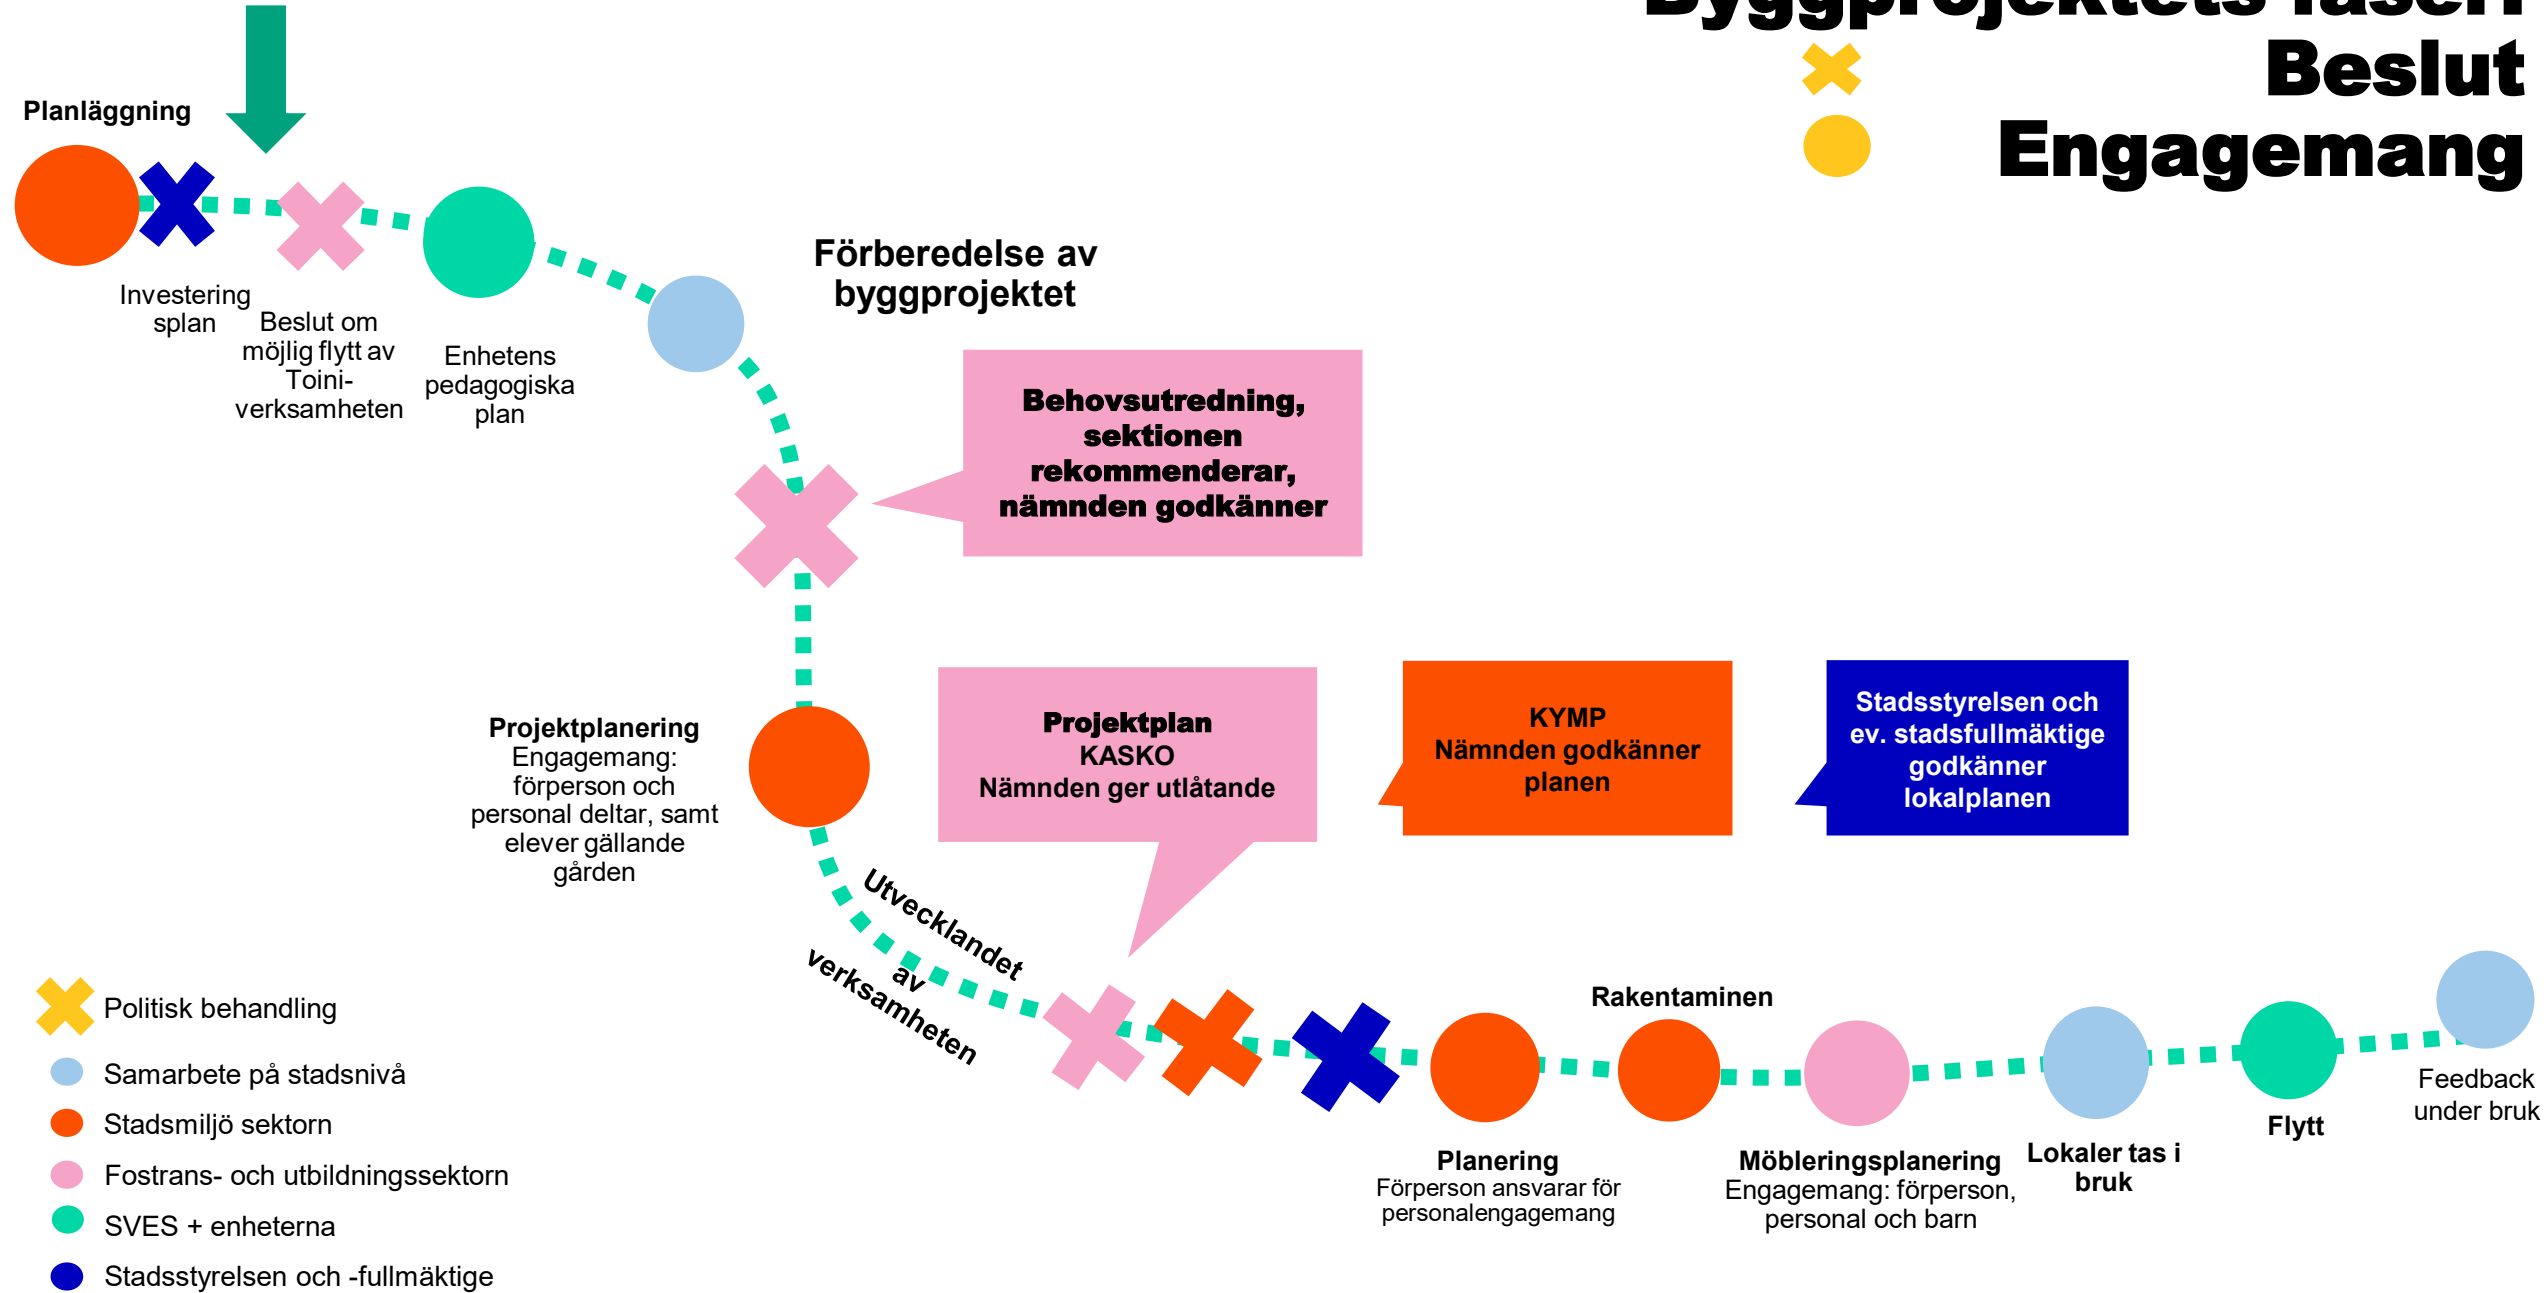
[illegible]
Beslut
Engagemang

Planläggning

Investering splan

Beslut om möjlig flytt av Toiniverksamheten

Enhetens pedagogiska plan

Förberedelse av byggprojektet

Behovsutredning, sektionen rekommenderar, nämnden godkänner

Projektplanering
Engagemang: förperson och personal deltar, samt elever gällande gården

Projektplan
KASKO
Nämnden ger utlåtande

KYMP
Nämnden godkänner planen

Stadsstyrelsen och ev. stadsfullmäktige godkänner lokalplanen

Utvecklandet av verksamheten

Rakentaminen

Planering
Förperson ansvarar för personalengagemang

Möbleringsplanering
Engagemang: förperson, personal och barn

Lokaler tas i bruk

Flytt

Feedback under bruk

Politisk behandling
Samarbete på stadsnivå
Stadsmiljö sektorn
Fostrans- och utbildningssektorn
SVES + enheterna
Stadsstyrelsen och -fullmäktige